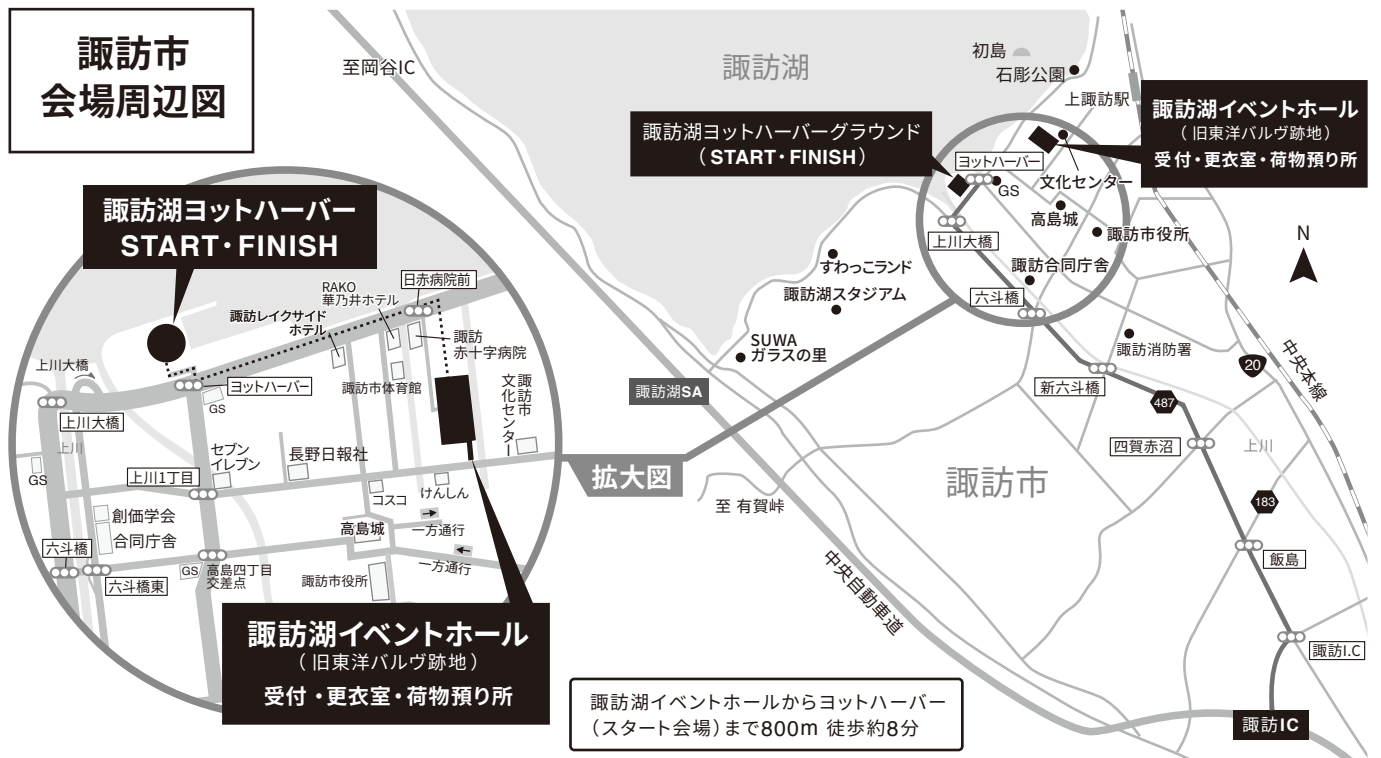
諏訪市
会場周辺図

至岡谷IC

諏訪湖

初島
石彫公園
上諏訪駅

諏訪湖ヨットハーバーグラウンド
（START・FINISH）

諏訪湖イベントホール
（旧東洋バルヴ跡地）
受付・更衣室・荷物預り所

ヨットハーバー
GS
文化センター
高島城
諏訪市役所
上川大橋
諏訪合同庁舎
六斗橋

N

すわっこランド
諏訪湖スタジアム
SUWA
ガラスの里

諏訪湖SA

諏訪消防署
新六斗橋
20
中央本線
487
四賀赤沼
上川
拡大図
至 有賀峠
諏訪市
183
飯島
中央自動車道
諏訪I.C
諏訪IC

諏訪湖ヨットハーバー
START・FINISH

RAKO
華乃井ホテル
日赤病院前
諏訪レイクサイドホテル
諏訪
赤十字病院
上川大橋
ヨットハーバー
GS
諏訪市体育館
諏訪市文化センター
上川大橋
上川
GS
セブンイレブン
長野日報社
上川1丁目
コスコ
けんしん
創価学会
合同庁舎
高島城
一方通行
六斗橋
六斗橋東
GS
高島四丁目
交差点
一方通行
諏訪市役所

諏訪湖イベントホール
（旧東洋バルヴ跡地）
受付・更衣室・荷物預り所

諏訪湖イベントホールからヨットハーバー
（スタート会場）まで800m 徒歩約8分